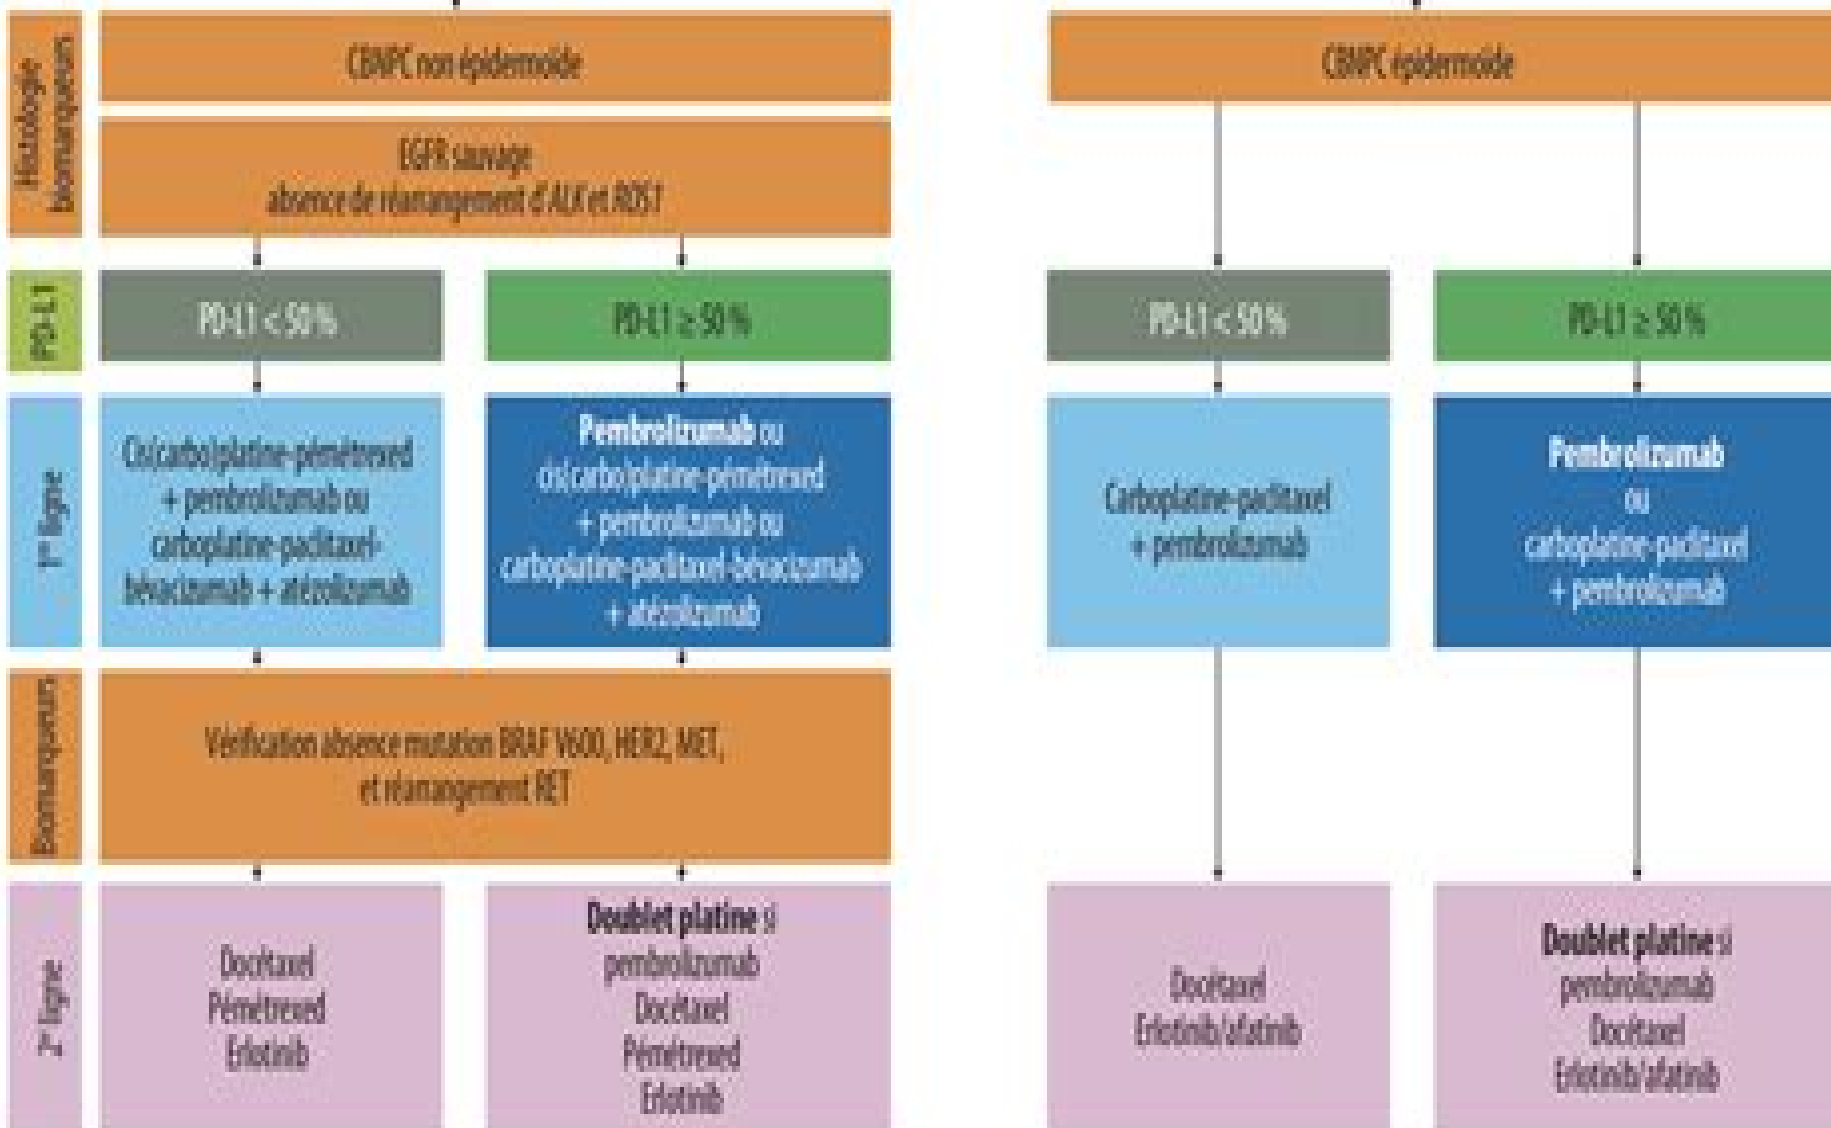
Histologie biomarqueurs

CBNPC non épidermoïde

EGFR sauvage
absence de réarrangement d'ALK et ROS1

CBNPC épidermoïde

PD-L1

PD-L1 < 50 %

PD-L1 ≥ 50 %

PD-L1 < 50 %

PD-L1 ≥ 50 %

1re ligne

Cis(carbo)platine-pémétrexed + pembrolizumab ou carboplatine-paclitaxel-bévacizumab + atézolizumab

**Pembrolizumab** ou cis(carbo)platine-pémétrexed + pembrolizumab ou carboplatine-paclitaxel-bévacizumab + atézolizumab

Carboplatine-paclitaxel + pembrolizumab

**Pembrolizumab** ou carboplatine-paclitaxel + pembrolizumab

Biomarqueurs

Vérification absence mutation BRAF V600, HER2, MET, et réarrangement RET

2e ligne

Docétaxel
Pémétrexed
Erlotinib

**Doublet platine** si pembrolizumab
Docétaxel
Pémétrexed
Erlotinib

Docétaxel
Erlotinib/afatinib

**Doublet platine** si pembrolizumab
Docétaxel
Erlotinib/afatinib